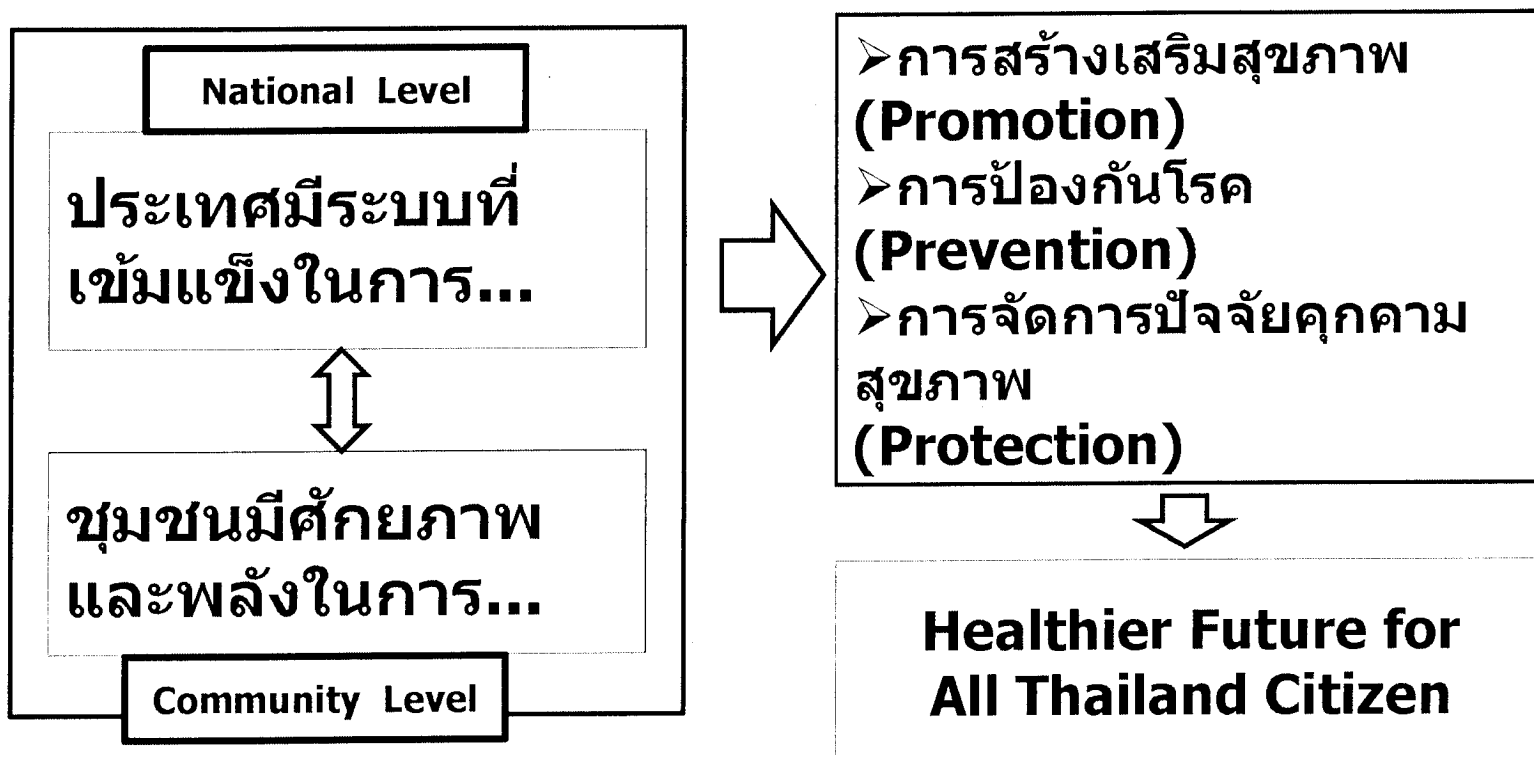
National Level

ประเทศมีระบบที่เข้มแข็งในการ...

ชุมชนมีศักยภาพและพลังในการ...

Community Level

➢การสร้างเสริมสุขภาพ (Promotion)
➢การป้องกันโรค (Prevention)
➢การจัดการปัจจัยคุกคามสุขภาพ (Protection)

Healthier Future for All Thailand Citizen